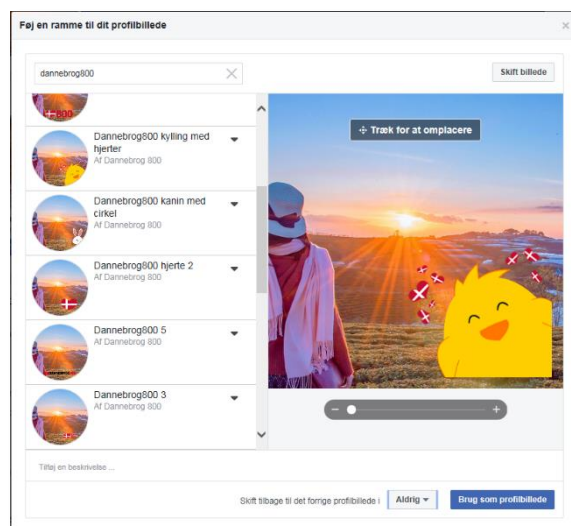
Føj en ramme til dit profilbillede

dannebrog800

Skift billede

800

Dannebrog800 kylling med hjerter
Af Dannebrog 800

Dannebrog800 kanin med cirkel
Af Dannebrog 800

Dannebrog800 hjerte 2
Af Dannebrog 800

Dannebrog800 5
Af Dannebrog 800

Dannebrog800 3
Af Dannebrog 800

Træk for at omplacere

Tilføj en beskrivelse ...

Skift tilbage til det forrige profilbillede i

Aldrig

Brug som profilbillede